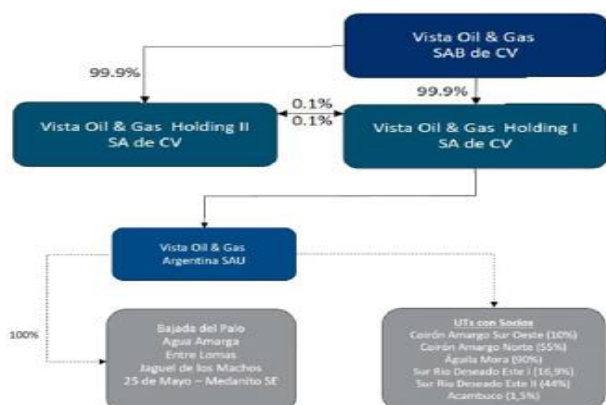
Vista Oil & Gas SAB de CV

99.9%

99.9%

0.1%

0.1%

Vista Oil & Gas Holding II SA de CV

Vista Oil & Gas Holding I SA de CV

Vista Oil & Gas Argentina SAU

100%

Bajada del Palo
Agua Amarga
Entre Lomas
Jaguel de los Machos
25 de Mayo – Medanito SE

UTs con Socios
Coirón Amargo Sur Oeste (10%)
Coirón Amargo Norte (55%)
Águila Mora (90%)
Sur Rio Deseado Este I (16,9%)
Sur Rio Deseado Este II (44%)
Acambuco (1,5%)